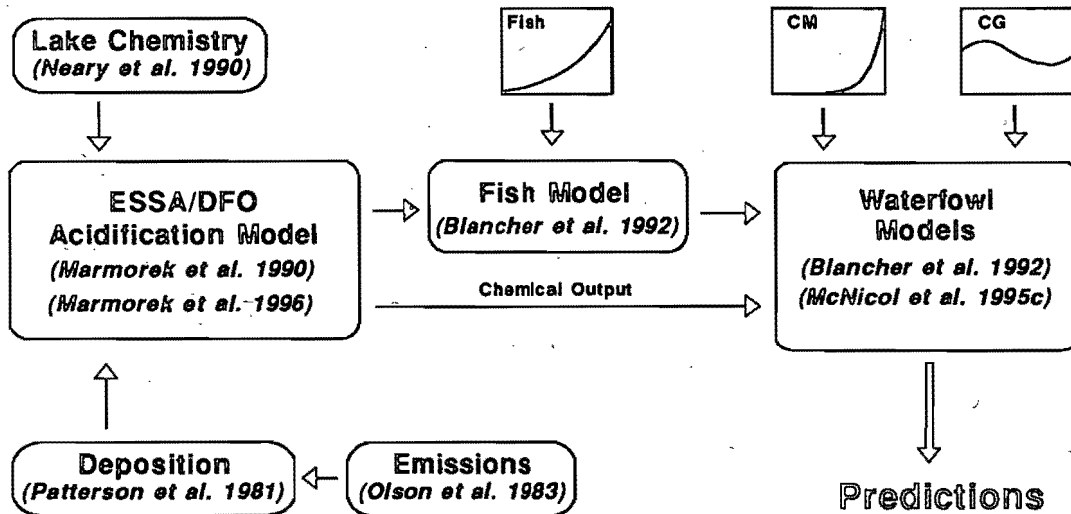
Lake Chemistry
(Neary et al. 1990)

Fish

CM

CG

ESSA/DFO
Acidification Model
(Marmorek et al. 1990)
(Marmorek et al. 1996)

Fish Model
(Blancher et al. 1992)

Chemical Output

Waterfowl
Models
(Blancher et al. 1992)
(McNicol et al. 1995c)

Deposition
(Patterson et al. 1981)

Emissions
(Olson et al. 1983)

Predictions